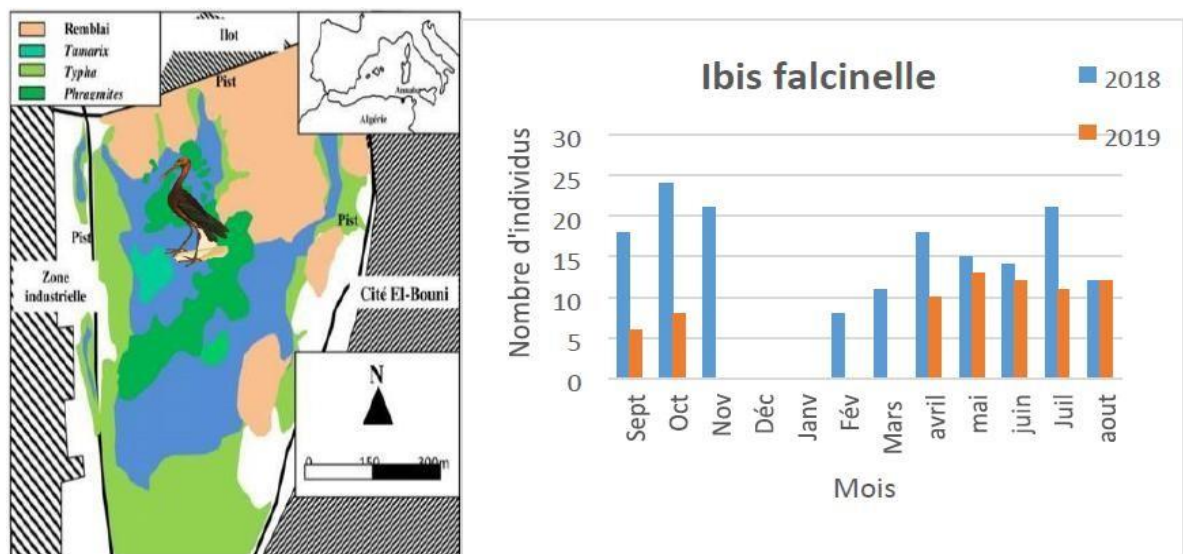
Remblai
Tamarix
Typha
Phragmites

Ilot
Pist
Annaba
Algérie
Pist
Pist
Zone industrielle
Cité El-Bouni
N
0 150 300m

Ibis falcinelle

2018
2019

Nombre d'individus
30
25
20
15
10
5
0

Sept
Oct
Nov
Déc
Janv
Fév
Mars
avril
mai
juin
Juil
aout

Mois